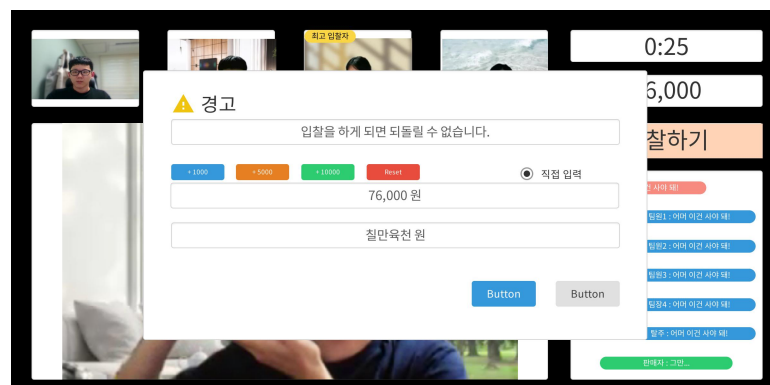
최고 입찰자

0:25

6,000

찰하기

경고

입찰을 하게 되면 되돌릴 수 없습니다.

+1000
+5000
+10000
Reset

직접 입력

76,000 원

칠만육천 원

Button
Button

건 사야 돼!

팀원1 : 어머 이건 사야 돼!

팀원2 : 어머 이건 사야 돼!

팀원3 : 어머 이건 사야 돼!

팀장4 : 어머 이건 사야 돼!

팡주 : 어머 이건 사야 돼!

판매자 : 그만...